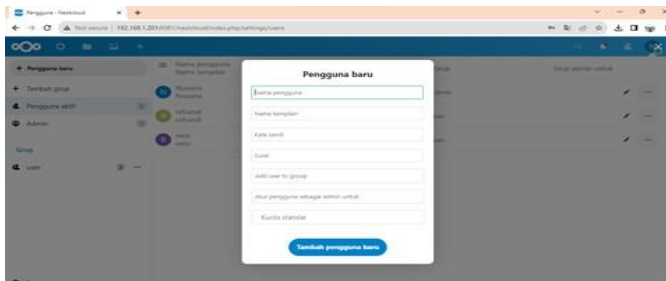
Pengguna - Nextcloud
Not secure | 192.168.1.201:8001/nextcloud/index.php/settings/users

+ Pengguna baru
+ Tambah grup
Pengguna aktif
Admin
Grup
user

Nama pengguna
Nama tampilan
Grup
Grup admin untuk

Pengguna baru
Nama pengguna
Nama tampilan
Kata sandi
Surel
Add user to group
Atur pengguna sebagai admin untuk
Kuota standar
Tambah pengguna baru